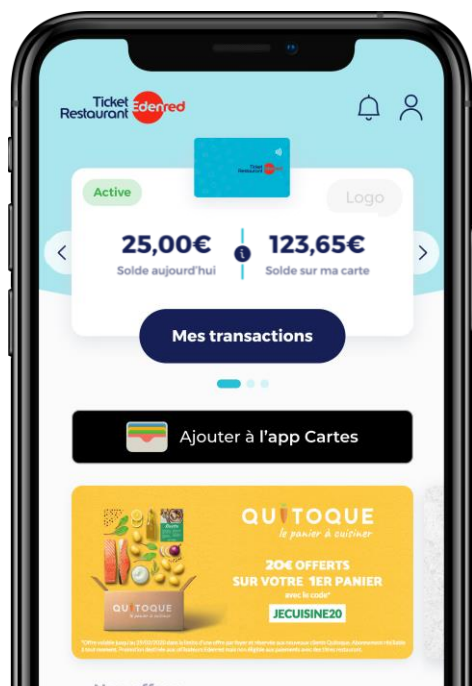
Ticket Restaurant Edenred

Ticket Restaurant Edenred

Active

Logo

25,00€
Solde aujourd'hui

i

123,65€
Solde sur ma carte

Mes transactions

Ajouter à l'app Cartes

QUITOQUE
le panier à cuisiner

20€ OFFERTS SUR VOTRE 1ER PANIER
avec le code*
JECUISINE20

QUITOQUE

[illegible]